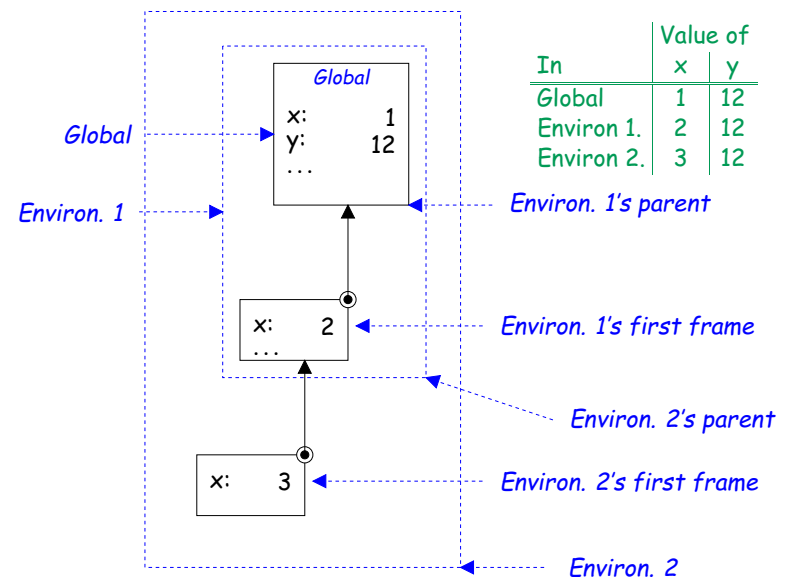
Global

x: 1
y: 12
...

Global

Environ. 1

| In | Value of x | y |
|---|---|---|
| Global | 1 | 12 |
| Environ 1. | 2 | 12 |
| Environ 2. | 3 | 12 |

Environ. 1's parent

x: 2
...

Environ. 1's first frame

Environ. 2's parent

x: 3

Environ. 2's first frame

Environ. 2